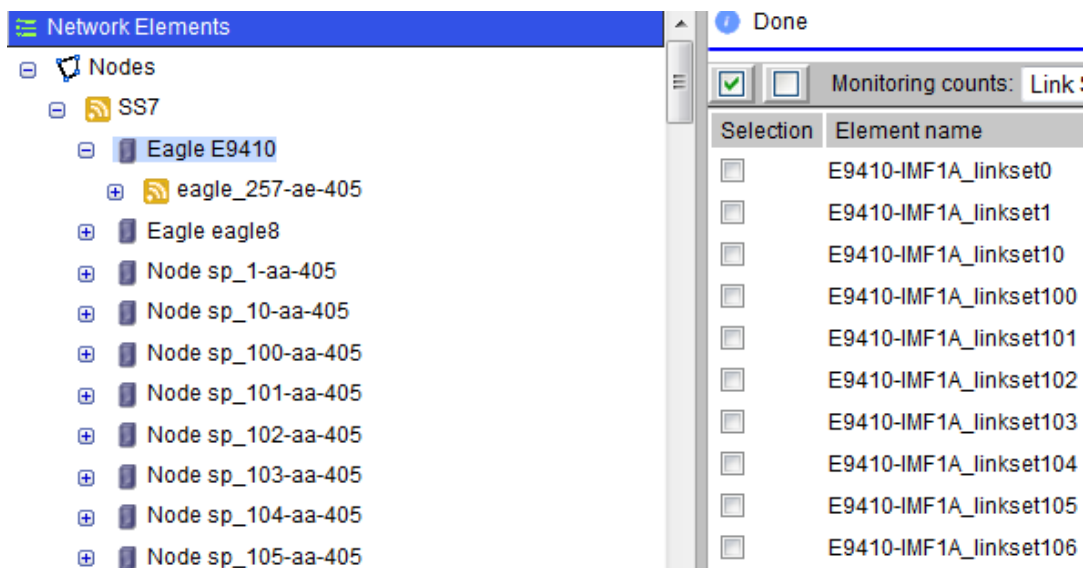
Network Elements
Nodes
SS7
Eagle E9410
eagle_257-ae-405
Eagle eagle8
Node sp_1-aa-405
Node sp_10-aa-405
Node sp_100-aa-405
Node sp_101-aa-405
Node sp_102-aa-405
Node sp_103-aa-405
Node sp_104-aa-405
Node sp_105-aa-405

Done

Monitoring counts: Link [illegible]

| Selection | Element name |
|---|---|
| | E9410-IMF1A_linkset0 |
| | E9410-IMF1A_linkset1 |
| | E9410-IMF1A_linkset10 |
| | E9410-IMF1A_linkset100 |
| | E9410-IMF1A_linkset101 |
| | E9410-IMF1A_linkset102 |
| | E9410-IMF1A_linkset103 |
| | E9410-IMF1A_linkset104 |
| | E9410-IMF1A_linkset105 |
| | E9410-IMF1A_linkset106 |